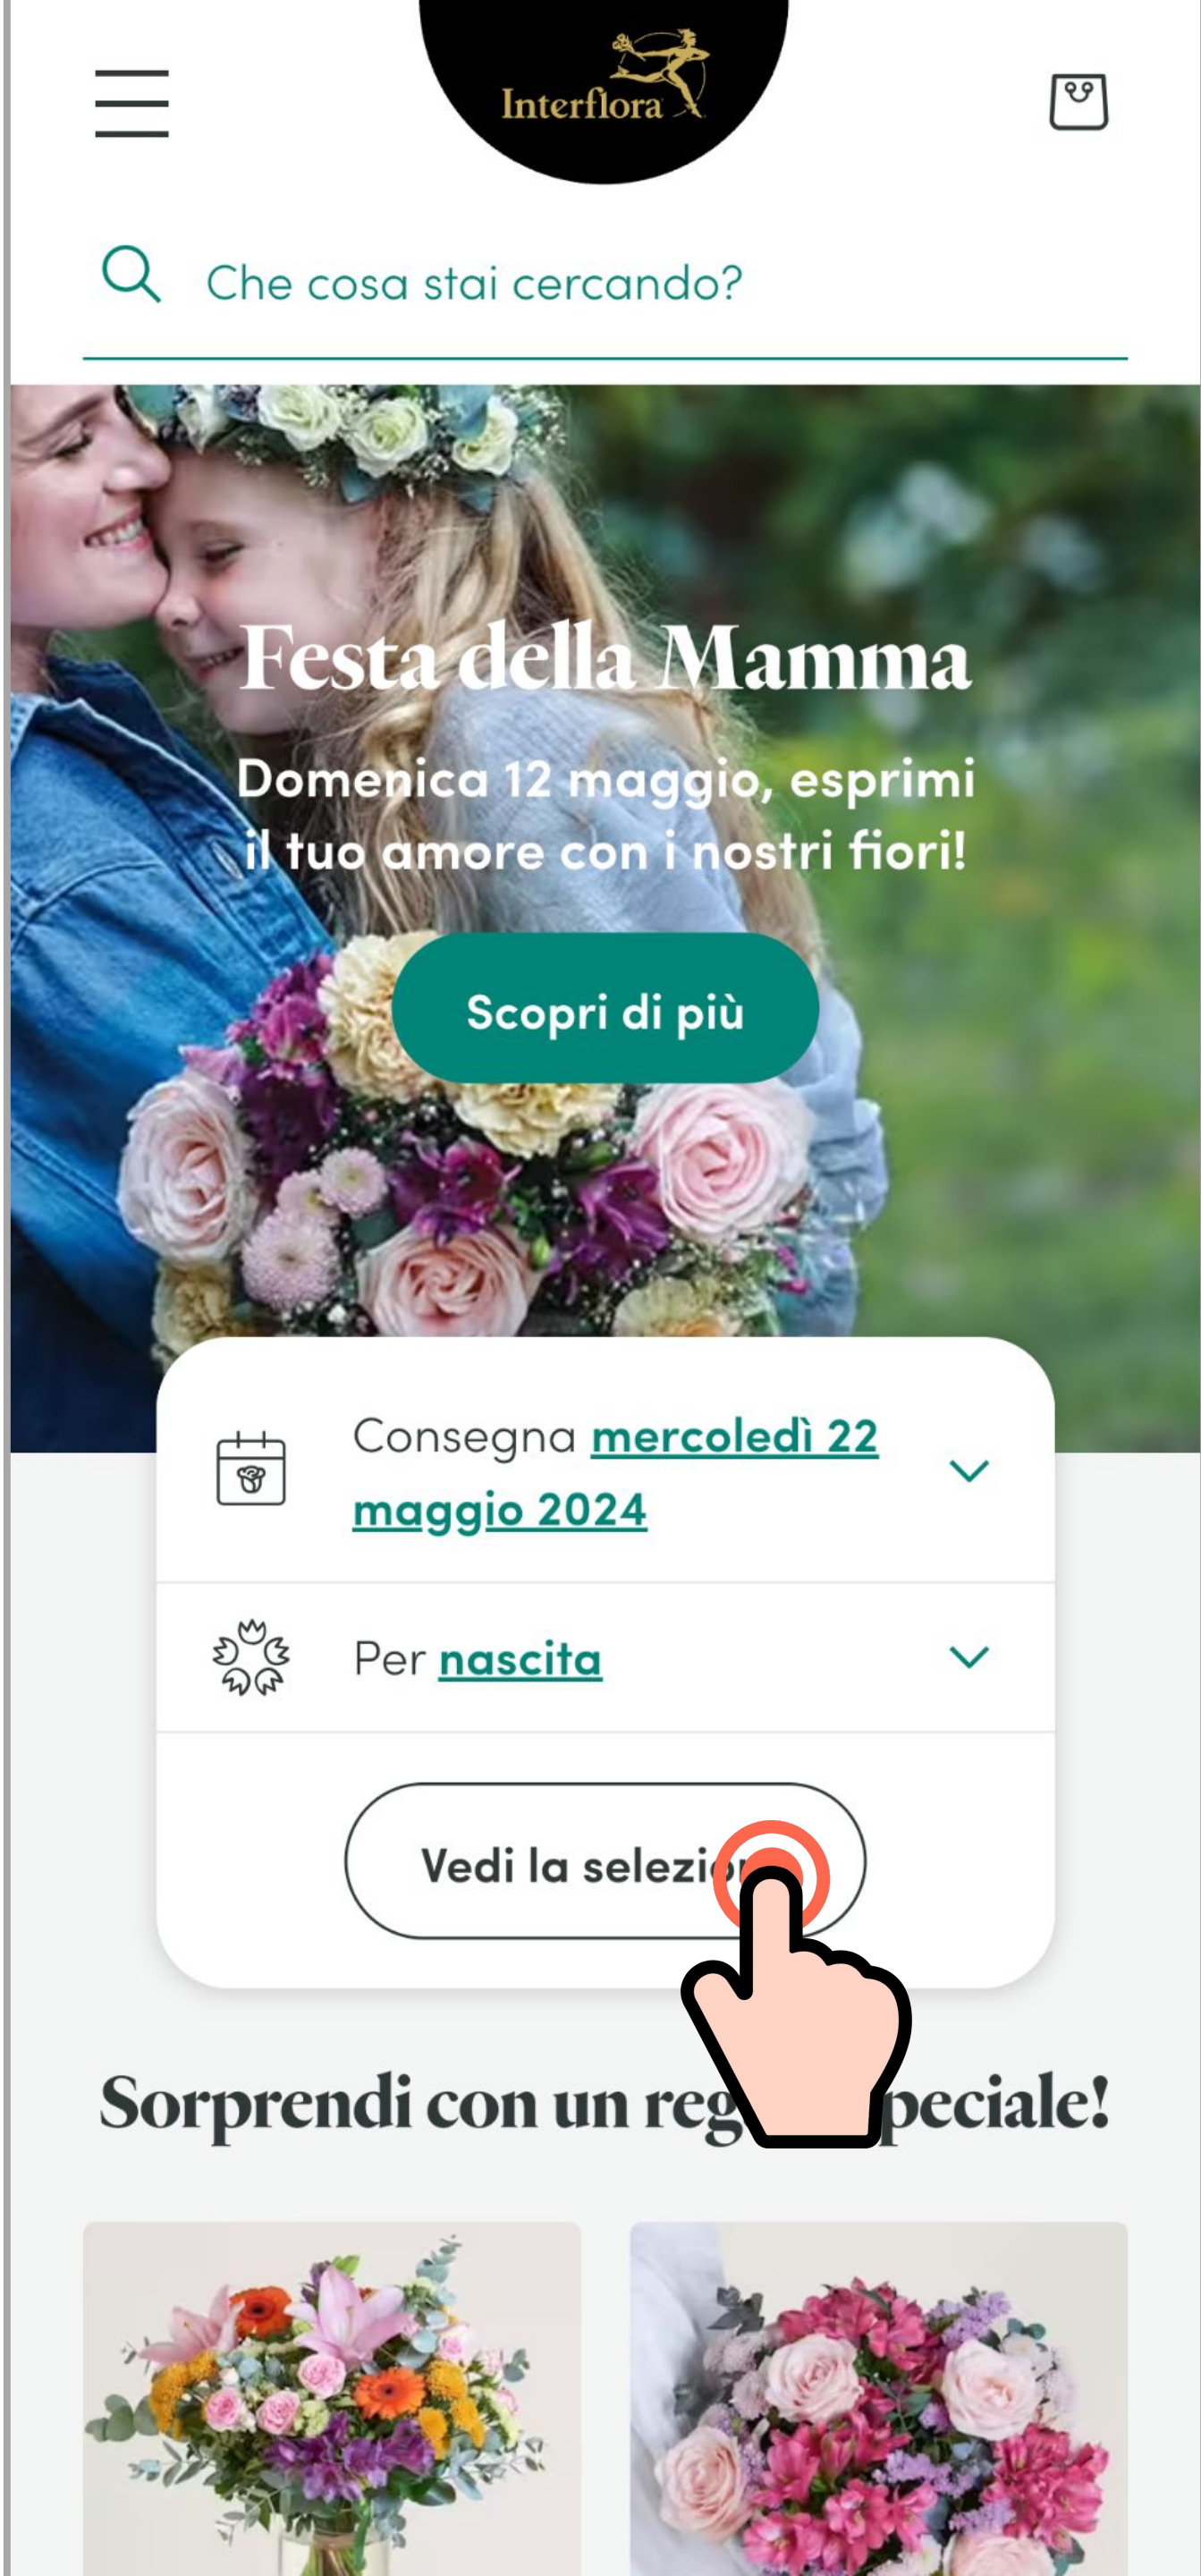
Interflora

Che cosa stai cercando?

Festa della Mamma

Domenica 12 maggio, esprimi il tuo amore con i nostri fiori!

Scopri di più

Consegna mercoledì 22 maggio 2024

Per nascita

Vedi la selezio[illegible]

Sorprendi con un reg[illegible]peciale!